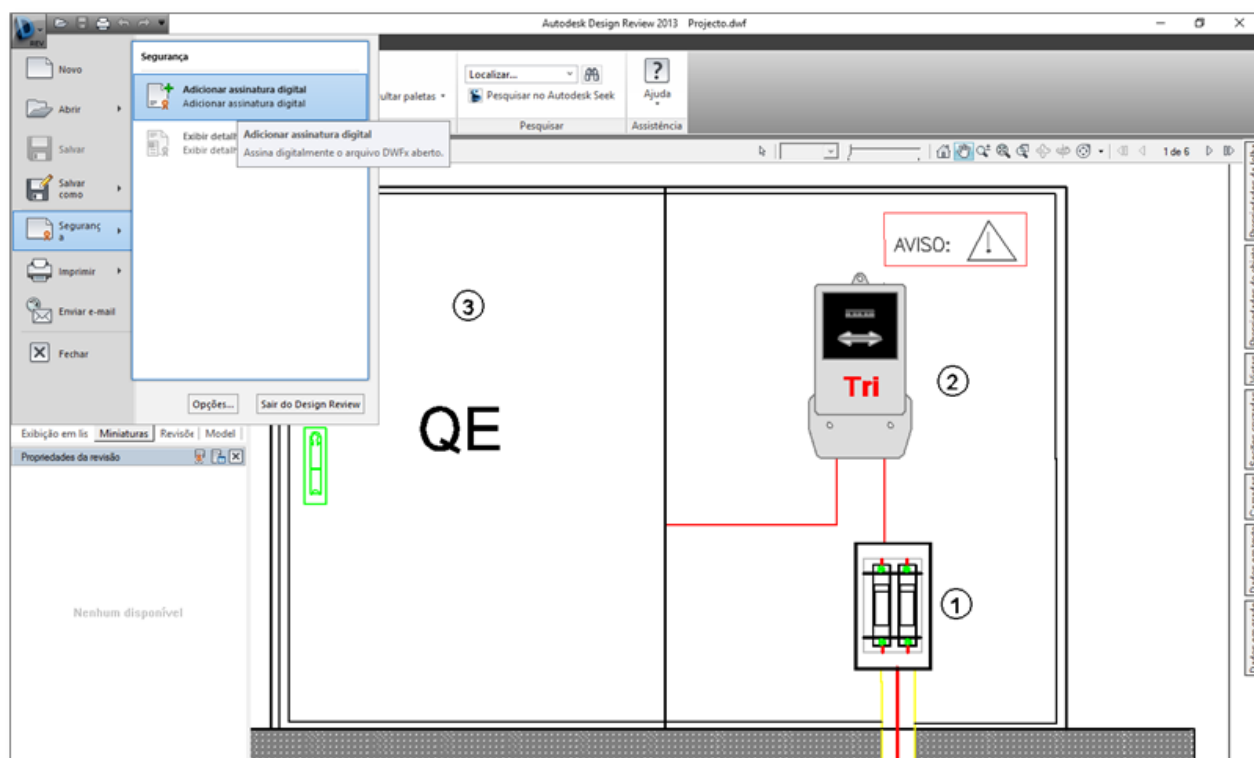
REV

Autodesk Design Review 2013 Projecto.dwf

Novo

Abrir

Salvar

Salvar como

Segurança

Imprimir

Enviar e-mail

Fechar

Segurança

Adicionar assinatura digital
Adicionar assinatura digital

Exibir detalh
Exibir detalh

Adicionar assinatura digital
Assina digitalmente o arquivo DWFx aberto.

Opções...

Sair do Design Review

ultar paletas

Localizar...

Pesquisar no Autodesk Seek

Pesquisar

Ajuda

Assistência

1 de 6

Exibição em lis | Miniaturas | Revisõe | Model

Propriedades da revisão

Nenhum disponível

AVISO:

③

QE

Tri

②

①